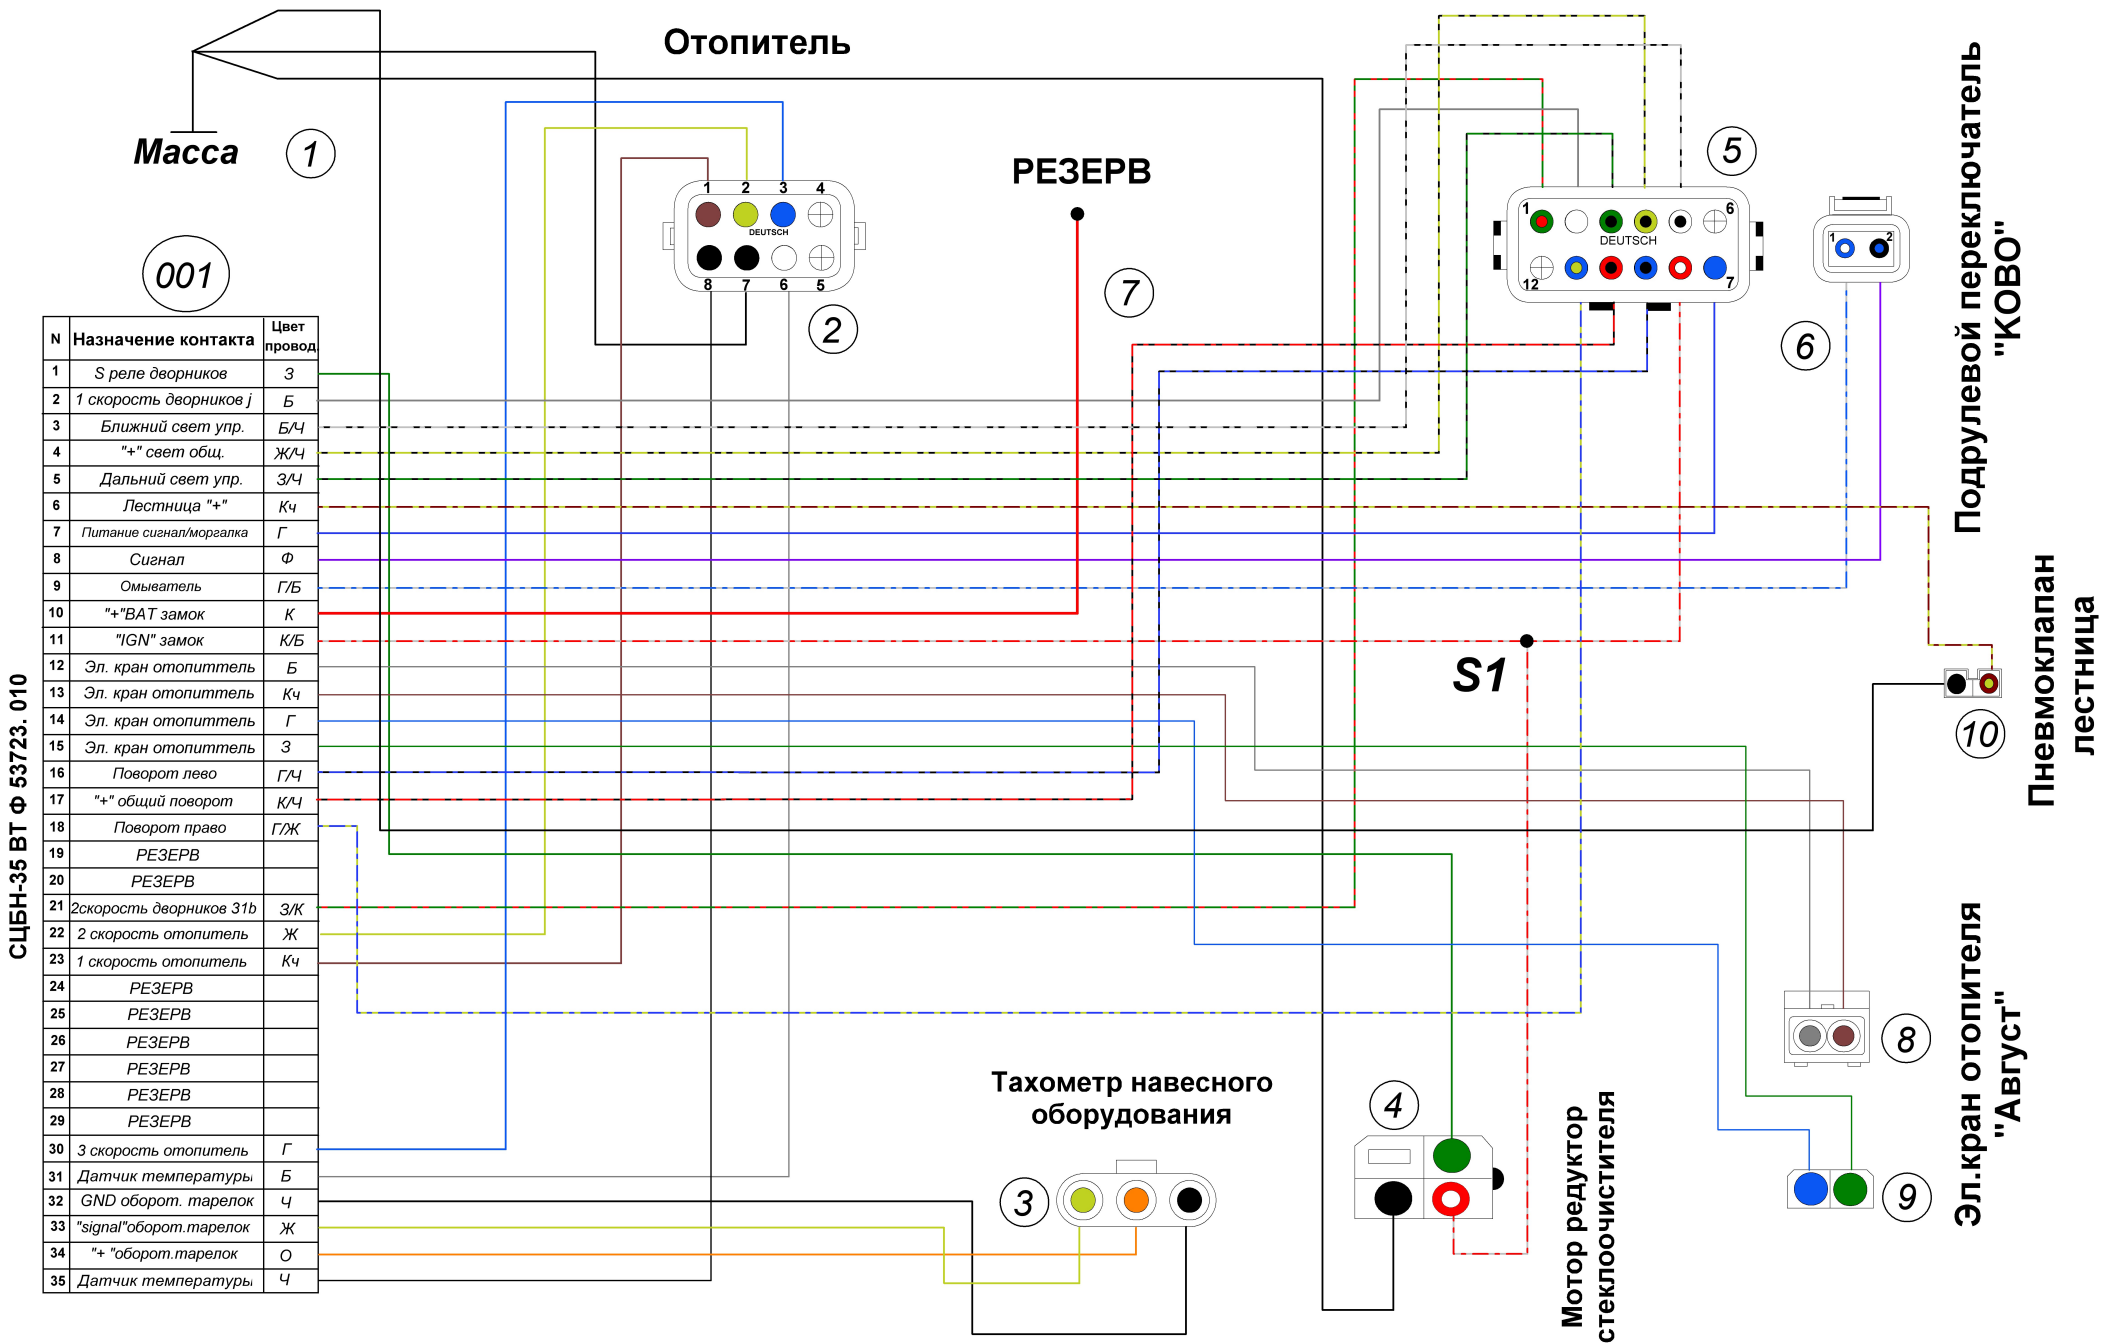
Отопитель

Масса

1

РЕЗЕРВ

7

5

6

Подрулевой переключатель "КОВО"

001

2

1 2 3 4
DEUTSCH
8 7 6 5

1 6
DEUTSCH
12 7

1 2

| N | Назначение контакта | Цвет провод |
|---|---|---|
| 1 | S реле дворников | З |
| 2 | 1 скорость дворников j | Б |
| 3 | Ближний свет упр. | Б/Ч |
| 4 | "+" свет общ. | Ж/Ч |
| 5 | Дальний свет упр. | З/Ч |
| 6 | Лестница "+" | Кч |
| 7 | Питание сигнал/моргалка | Г |
| 8 | Сигнал | Ф |
| 9 | Омыватель | Г/Б |
| 10 | "+"BAT замок | К |
| 11 | "IGN" замок | К/Б |
| 12 | Эл. кран отопиттель | Б |
| 13 | Эл. кран отопиттель | Кч |
| 14 | Эл. кран отопиттель | Г |
| 15 | Эл. кран отопиттель | З |
| 16 | Поворот лево | Г/Ч |
| 17 | "+" общий поворот | К/Ч |
| 18 | Поворот право | Г/Ж |
| 19 | РЕЗЕРВ | |
| 20 | РЕЗЕРВ | |
| 21 | 2скорость дворников 31b | З/К |
| 22 | 2 скорость отопитель | Ж |
| 23 | 1 скорость отопитель | Кч |
| 24 | РЕЗЕРВ | |
| 25 | РЕЗЕРВ | |
| 26 | РЕЗЕРВ | |
| 27 | РЕЗЕРВ | |
| 28 | РЕЗЕРВ | |
| 29 | РЕЗЕРВ | |
| 30 | 3 скорость отопитель | Г |
| 31 | Датчик температуры | Б |
| 32 | GND оборот. тарелок | Ч |
| 33 | "signal"оборот.тарелок | Ж |
| 34 | "+ "оборот.тарелок | О |
| 35 | Датчик температуры | Ч |

СЦБН-35 ВТ Ф 53723. 010

S1

10

Пневмоклапан лестница

8

9

Эл.кран отопителя "Август"

4

Мотор редуктор стеклоочистителя

Тахометр навесного оборудования

3